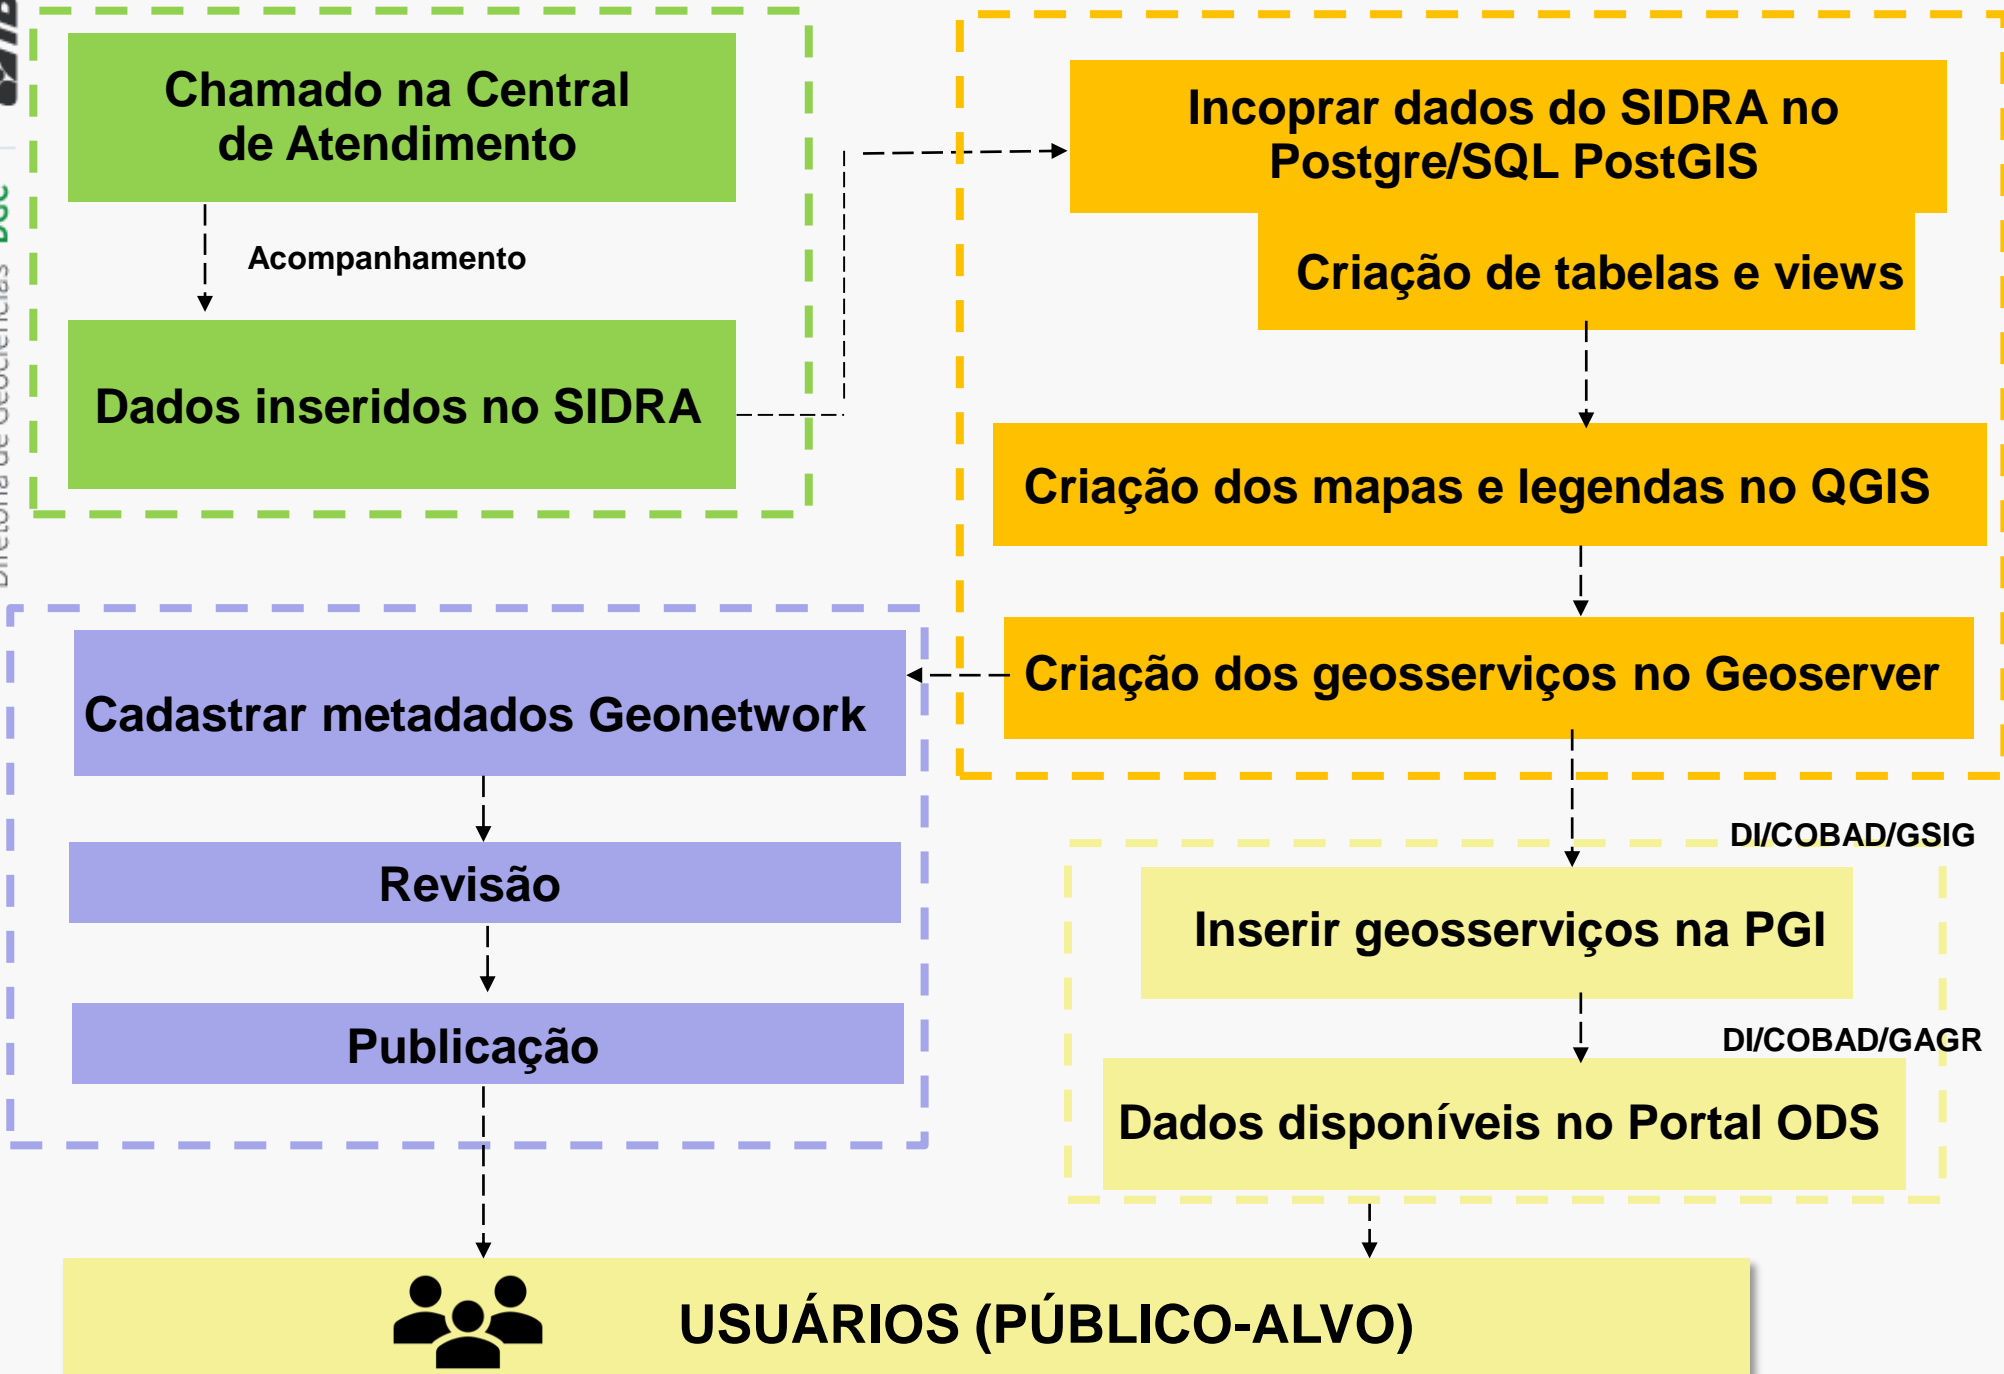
Chamado na Central de Atendimento

Acompanhamento

Dados inseridos no SIDRA

Incoprar dados do SIDRA no Postgre/SQL PostGIS

Criação de tabelas e views

Criação dos mapas e legendas no QGIS

Criação dos geosserviços no Geoserver

Cadastrar metadados Geonetwork

Revisão

Publicação

DI/COBAD/GSIG

Inserir geosserviços na PGI

DI/COBAD/GAGR

Dados disponíveis no Portal ODS

USUÁRIOS (PÚBLICO-ALVO)